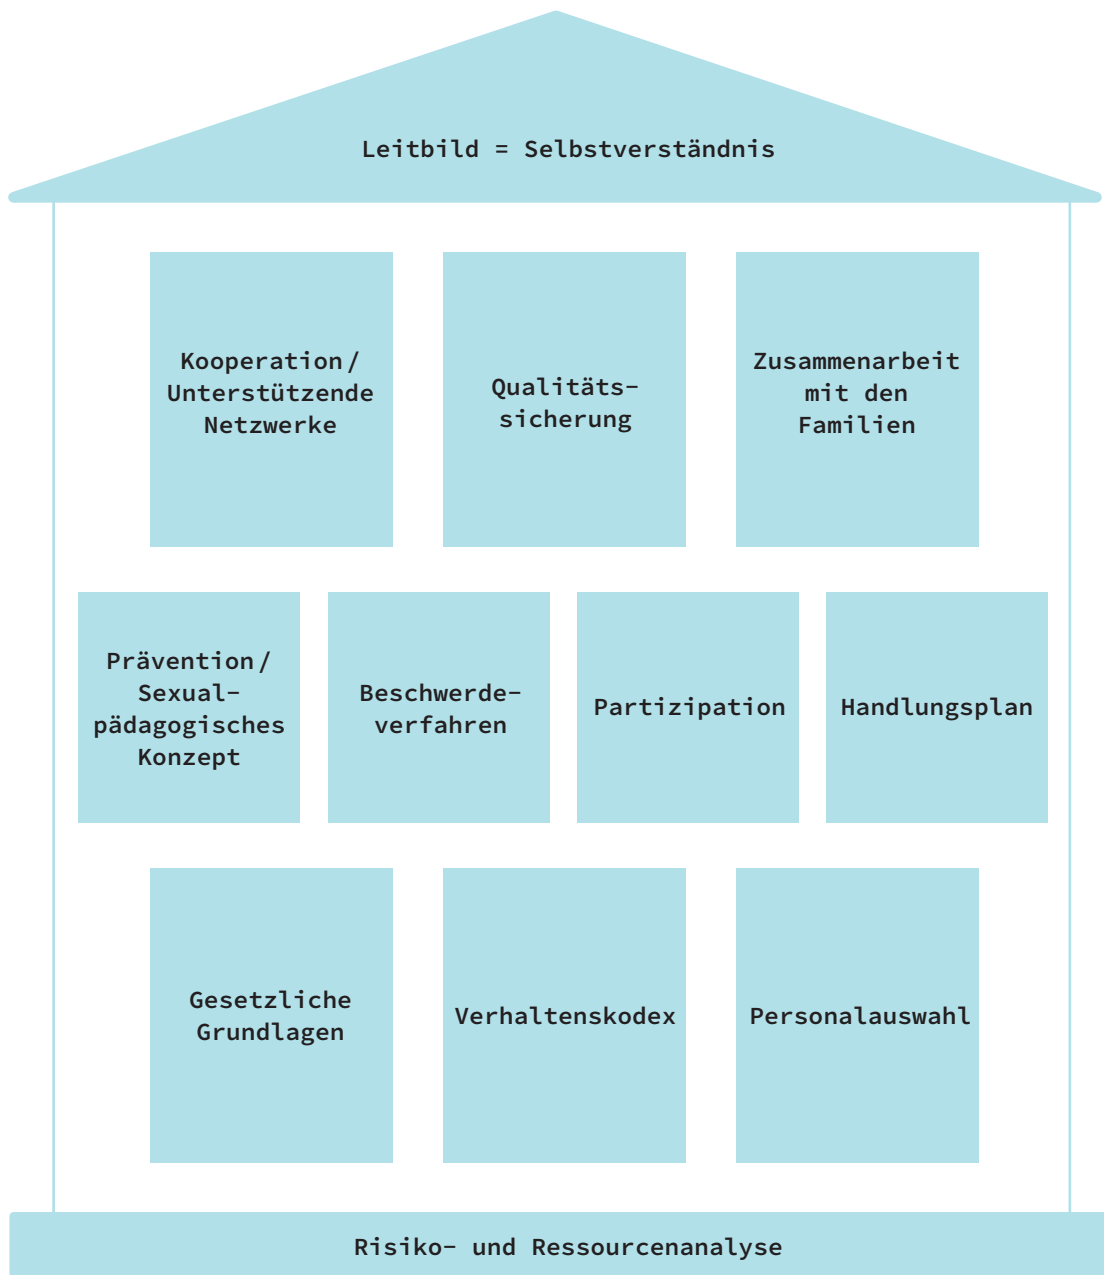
Leitbild = Selbstverständnis

Kooperation / Unterstützende Netzwerke

Qualitätssicherung

Zusammenarbeit mit den Familien

Prävention / Sexualpädagogisches Konzept

Beschwerdeverfahren

Partizipation

Handlungsplan

Gesetzliche Grundlagen

Verhaltenskodex

Personalauswahl

Risiko- und Ressourcenanalyse